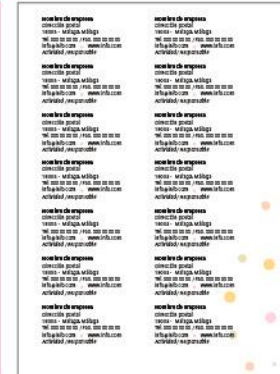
nombre de empresa
dirección postal
19000 - Málaga, Málaga
Tel. 000 000 000 / Fax. 000 000 000
info@info.com www.info.com
Actividad / responsable

nombre de empresa
dirección postal
19000 - Málaga, Málaga
Tel. 000 000 000 / Fax. 000 000 000
info@info.com www.info.com
Actividad / responsable

nombre de empresa
dirección postal
19000 - Málaga, Málaga
Tel. 000 000 000 / Fax. 000 000 000
info@info.com www.info.com
Actividad / responsable

nombre de empresa
dirección postal
19000 - Málaga, Málaga
Tel. 000 000 000 / Fax. 000 000 000
info@info.com www.info.com
Actividad / responsable

nombre de empresa
dirección postal
19000 - Málaga, Málaga
Tel. 000 000 000 / Fax. 000 000 000
info@info.com www.info.com
Actividad / responsable

nombre de empresa
dirección postal
19000 - Málaga, Málaga
Tel. 000 000 000 / Fax. 000 000 000
info@info.com www.info.com
Actividad / responsable

nombre de empresa
dirección postal
19000 - Málaga, Málaga
Tel. 000 000 000 / Fax. 000 000 000
info@info.com www.info.com
Actividad / responsable

nombre de empresa
dirección postal
19000 - Málaga, Málaga
Tel. 000 000 000 / Fax. 000 000 000
info@info.com www.info.com
Actividad / responsable

nombre de empresa
dirección postal
19000 - Málaga, Málaga
Tel. 000 000 000 / Fax. 000 000 000
info@info.com www.info.com
Actividad / responsable

nombre de empresa
dirección postal
19000 - Málaga, Málaga
Tel. 000 000 000 / Fax. 000 000 000
info@info.com www.info.com
Actividad / responsable

nombre de empresa
dirección postal
19000 - Málaga, Málaga
Tel. 000 000 000 / Fax. 000 000 000
info@info.com www.info.com
Actividad / responsable

nombre de empresa
dirección postal
19000 - Málaga, Málaga
Tel. 000 000 000 / Fax. 000 000 000
info@info.com www.info.com
Actividad / responsable

nombre de empresa
dirección postal
19000 - Málaga, Málaga
Tel. 000 000 000 / Fax. 000 000 000
info@info.com www.info.com
Actividad / responsable

nombre de empresa
dirección postal
19000 - Málaga, Málaga
Tel. 000 000 000 / Fax. 000 000 000
info@info.com www.info.com
Actividad / responsable